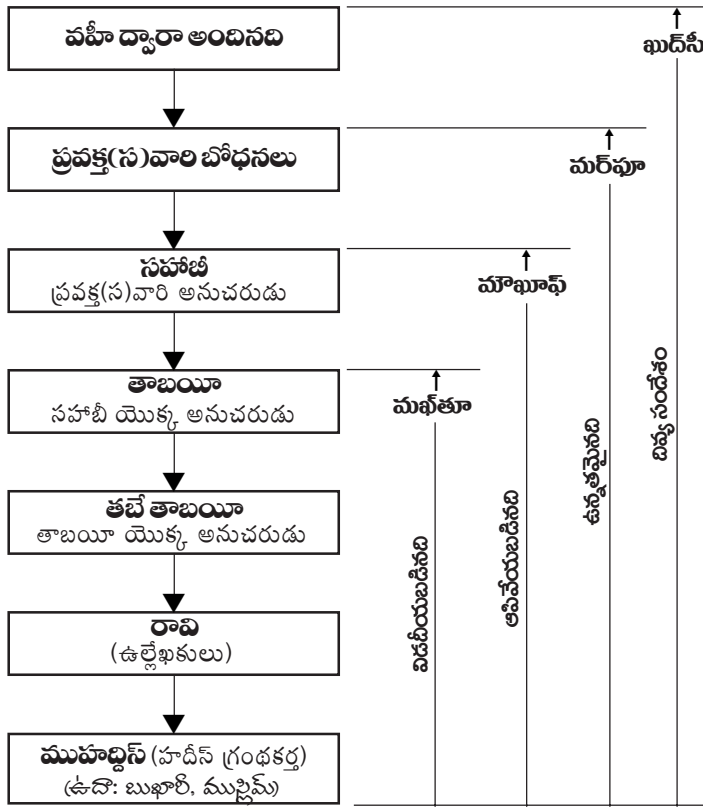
వహీ ద్వారా అందినది

ప్రవక్త(స)వారి బోధనలు

సహాబీ
ప్రవక్త(స)వారి అనుచరుడు

తాబయీ
సహాబీ యొక్క అనుచరుడు

తబే తాబయీ
తాబయీ యొక్క అనుచరుడు

రావి
(ఉల్లేఖకులు)

ముహద్దిస్ (హదీస్ గ్రంథకర్త)
(ఉదా: బుఖారీ, ముస్లిమ్)

ఖుద్సీ

మర్ఫూ

మౌఖూఫ్

మఖ్తూ

దైవ సందేశం

ఉల్లేఖించబడిన

ఆపాదించబడిన

నిలిపివేయబడిన